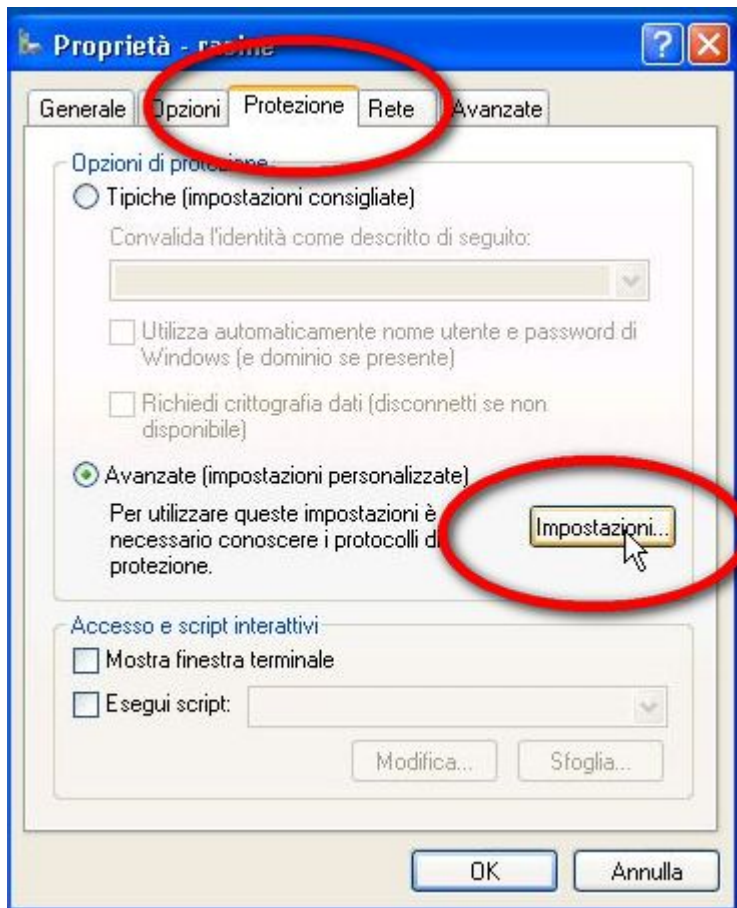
Proprietà - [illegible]

Generale | Opzioni | Protezione | Rete | Avanzate

Opzioni di protezione
Tipiche (impostazioni consigliate)
Convalida l'identità come descritto di seguito:
Utilizza automaticamente nome utente e password di Windows (e dominio se presente)
Richiedi crittografia dati (disconnetti se non disponibile)
Avanzate (impostazioni personalizzate)
Per utilizzare queste impostazioni è necessario conoscere i protocolli di protezione.
Impostazioni...

Accesso e script interattivi
Mostra finestra terminale
Esegui script:
Modifica...
Sfoglia...

OK
Annulla